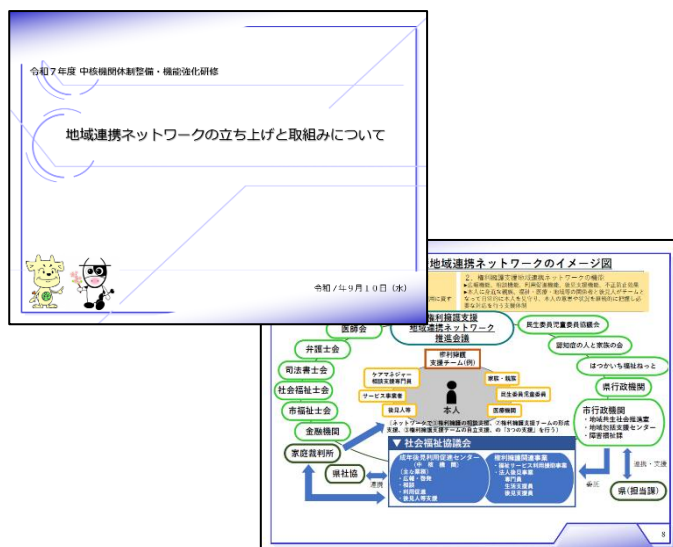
令和７年度 中核機関体制整備・機能強化研修

地域連携ネットワークの立ち上げと取組みについて

令和７年９月１０日（水）

地域連携ネットワークのイメージ図

2. 権利擁護支援の地域連携ネットワークの機能

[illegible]

権利擁護支援
地域連携ネットワーク
推進会議

医師会

弁護士会

司法書士会

社会福祉士会

市福祉士会

金融機関

家庭裁判所

民生委員児童委員協議会

認知症の人と家族の会

はつかいち福祉ねっと

県行政機関

市行政機関
・地域共生社会推進課
・地域包括支援センター
・障害福祉課

県（担当課）

権利擁護
支援チーム（例）

ケアマネジャー
相談支援専門員

サービス事業者

後見人等

本人

家族・親族

民生委員児童委員

医療機関

（ネットワークで①権利擁護の相談支援、②権利擁護支援チームの形成支援、③権利擁護支援チームの自立支援、の「3つの支援」を行う）

▼ 社会福祉協議会

成年後見利用促進センター
（中核機関）
（主な業務）
・広報・啓発
・相談
・利用促進
・後見人等支援

権利擁護関連事業
・福祉サービス利用援助事業
・法人後見事業
・専門員
・生活支援員
・後見支援員

県社協

連携

委託

連携・支援

8